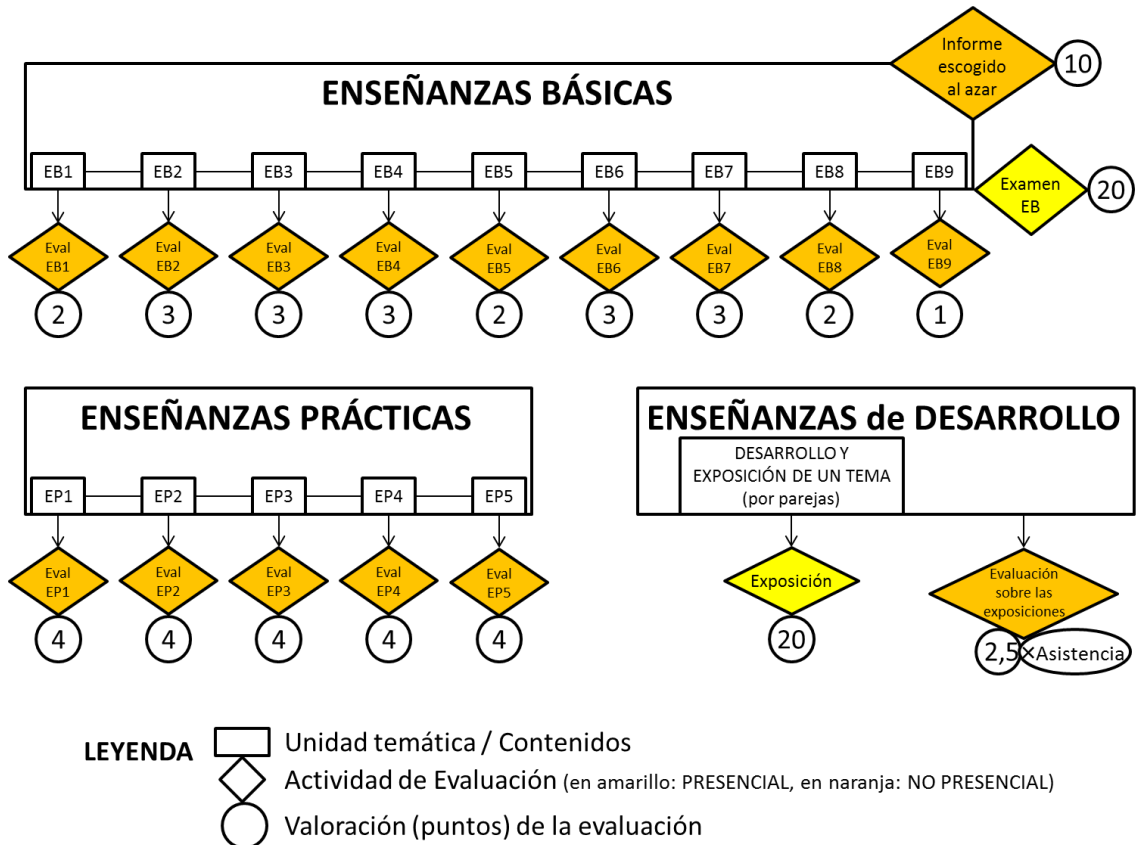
Informe escogido al azar

10

ENSEÑANZAS BÁSICAS

EB1 EB2 EB3 EB4 EB5 EB6 EB7 EB8 EB9

Examen EB

20

Eval EB1 | Eval EB2 | Eval EB3 | Eval EB4 | Eval EB5 | Eval EB6 | Eval EB7 | Eval EB8 | Eval EB9

2 3 3 3 2 3 3 2 1

ENSEÑANZAS PRÁCTICAS

EP1 EP2 EP3 EP4 EP5

Eval EP1 | Eval EP2 | Eval EP3 | Eval EP4 | Eval EP5

4 4 4 4 4

ENSEÑANZAS de DESARROLLO

DESARROLLO Y EXPOSICIÓN DE UN TEMA (por parejas)

Exposición

20

Evaluación sobre las exposiciones

2,5 × Asistencia

LEYENDA

Unidad temática / Contenidos

Actividad de Evaluación (en amarillo: PRESENCIAL, en naranja: NO PRESENCIAL)

Valoración (puntos) de la evaluación